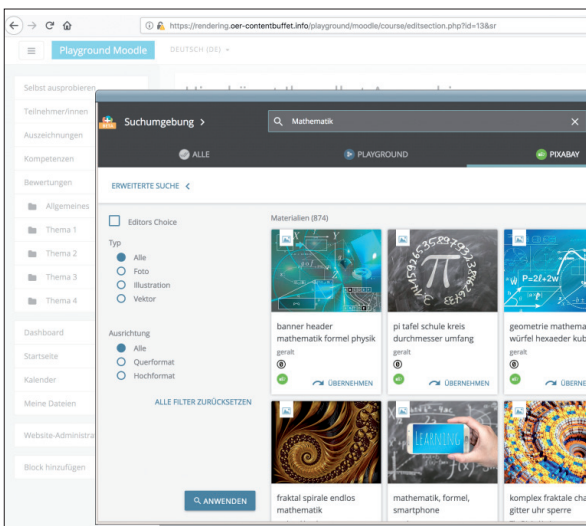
https://rendering.oer-contentbuffet.info/playground/moodle/course/editsection.php?id=13&sr

Playground Moodle

DEUTSCH (DE)

Selbst ausprobieren

Teilnehmer/innen

Auszeichnungen

Kompetenzen

Bewertungen

Allgemeines

Thema 1

Thema 2

Thema 3

Thema 4

Dashboard

Startseite

Kalender

Meine Dateien

Website-Administra

Block hinzufügen

Suchumgebung >

Mathematik

ALLE

PLAYGROUND

PIXABAY

ERWEITERTE SUCHE <

Editors Choice

Typ

Alle

Foto

Illustration

Vektor

Ausrichtung

Alle

Querformat

Hochformat

ALLE FILTER ZURÜCKSETZEN

ANWENDEN

Materialien (874)

banner header mathematik formel physik

geralt

ÜBERNEHMEN

pi tafel schule kreis durchmesser umfang

geralt

ÜBERNEHMEN

geometrie mathema würfel hexaeder kub

geralt

Ü

fraktal spirale endlos mathematik

mathematik, formel, smartphone

komplex fraktale cha gitter uhr sperre